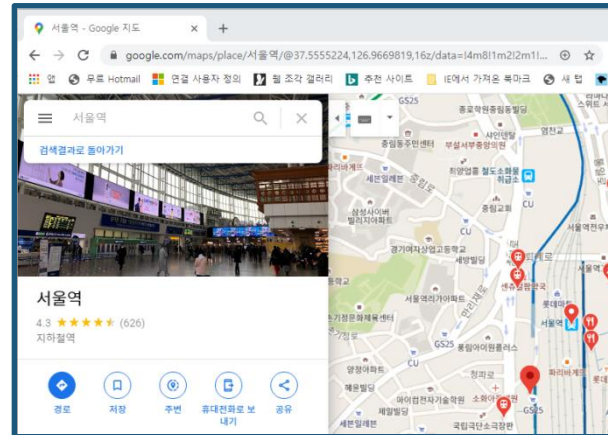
서울역 - Google 지도 × +

← → C google.com/maps/place/서울역/@37.5555224,126.9669819,16z/data=!4m8!1m2!2m1!...

앱 무료 Hotmail 연결 사용자 정의 웹 조각 갤러리 추천 사이트 IE에서 가져온 북마크 새 탭

서울역

검색결과로 돌아가기

서울역

4.3 ★★★★★ (626)

지하철역

경로 저장 주변 휴대전화로 보내기 공유

GS25
중로학원동장점
사인탭
영천교
중림동주민센터
부설서부중앙의원
세븐일레븐
중림로
천원셈소 철도소화물 취급소
중림빌딩
삼성사이버 빌리지아파트
CU
경기여자상업고등학교
세방빌딩
세븐일레븐
세브란스빌딩
서울역리가든공원
서울역리가든아데이빌딩
롯데마트
서울역
GS25
홍림아이원플러스
양정아파트
애플빌딩
GS25
청파로
파리바게뜨
아이언컴퓨터기술학원
소화아동병원
GS25
세븐일레븐
국립극단소극장판
CU